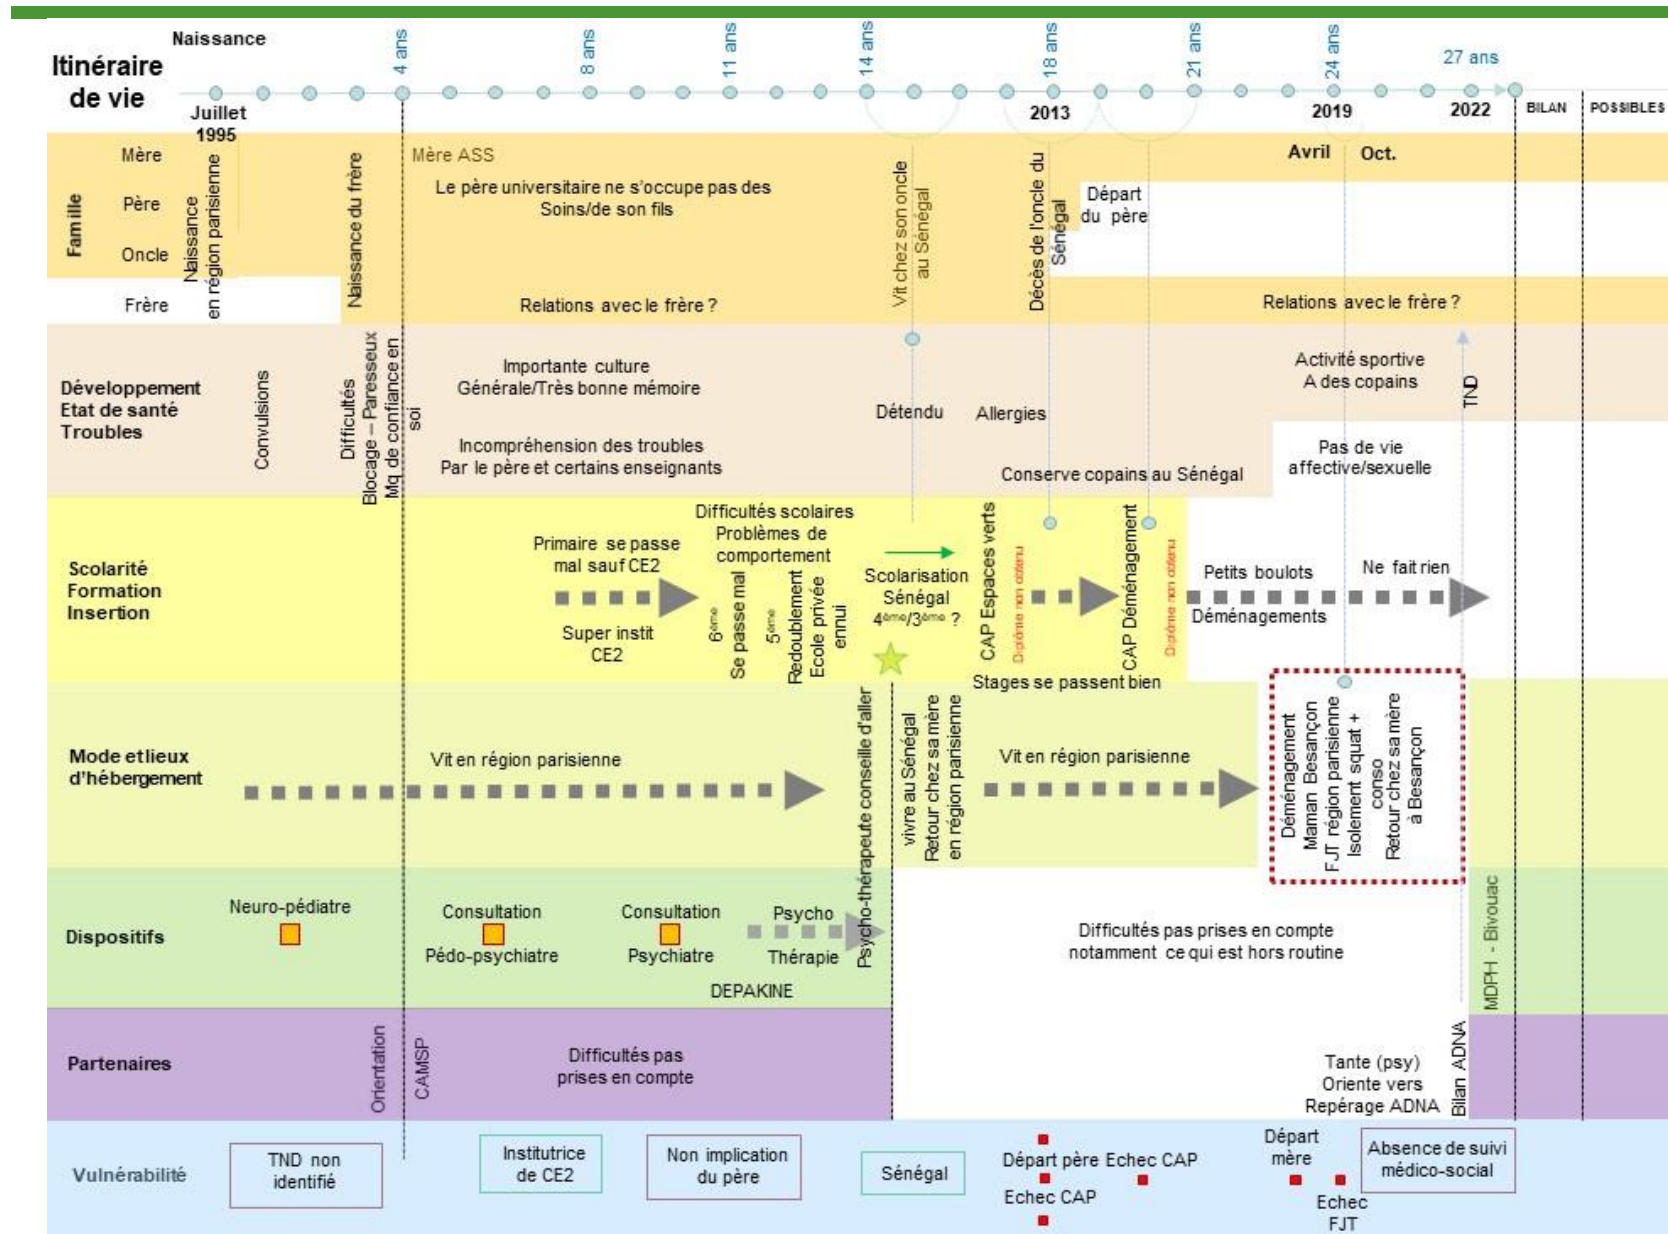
Itinéraire de vie

Naissance
Juillet 1995
4 ans
8 ans
11 ans
14 ans
18 ans
2013
21 ans
24 ans
2019
27 ans
2022
BILAN
POSSIBLES

Famille
Mère
Père
Oncle
Frère
Naissance en région parisienne
Naissance du frère
Mère ASS
Le père universitaire ne s'occupe pas des Soins/de son fils
Relations avec le frère ?
Vit chez son oncle au Sénégal
Décès de l'oncle du Sénégal
Départ du père
Avril
Oct.
Relations avec le frère ?

Développement Etat de santé Troubles
Convulsions
Difficultés Blocage – Paresseux Mq de confiance en soi
Importante culture Générale/Très bonne mémoire
Incompréhension des troubles Par le père et certains enseignants
Détendu
Allergies
Conserve copains au Sénégal
Activité sportive A des copains
Pas de vie affective/sexuelle
TND

Scolarité Formation Insertion
Primaire se passe mal sauf CE2
Super instit CE2
Difficultés scolaires Problèmes de comportement
6ème Se passe mal
5ème Redoublement Ecole privée ennui
Scolarisation Sénégal 4ème/3ème ?
CAP Espaces verts
Diplôme non obtenu
CAP Déménagement
Diplôme non obtenu
Stages se passent bien
Petits boulots
Déménagements
Ne fait rien

Mode et lieux d'hébergement
Vit en région parisienne
Psycho-thérapeute conseille d'aller vivre au Sénégal
Retour chez sa mère en région parisienne
Vit en région parisienne
Déménagement Maman Besançon FJT région parisienne Isolement squat + conso Retour chez sa mère à Besançon

Dispositifs
Neuro-pédiatre
Consultation Pédo-psychiatre
Consultation Psychiatre
Psycho Thérapie
DEPAKINE
Difficultés pas prises en compte notamment ce qui est hors routine
MDPH - Bivouac

Partenaires
Orientation
CAMSP
Difficultés pas prises en compte
Tante (psy) Oriente vers Repérage ADNA
Bilan ADNA

Vulnérabilité
TND non identifié
Institutrice de CE2
Non implication du père
Sénégal
Départ père
Echec CAP
Echec CAP
Départ mère
Echec FJT
Absence de suivi médico-social